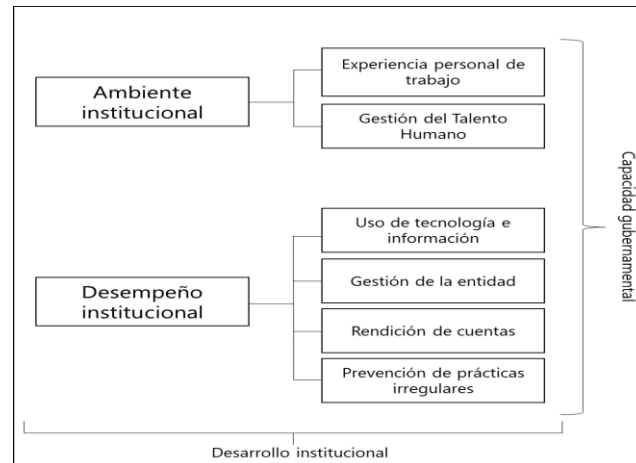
Ambiente institucional

Experiencia personal de trabajo

Gestión del Talento Humano

Desempeño institucional

Uso de tecnología e información

Gestión de la entidad

Rendición de cuentas

Prevención de prácticas irregulares

Capacidad gubernamental

Desarrollo institucional